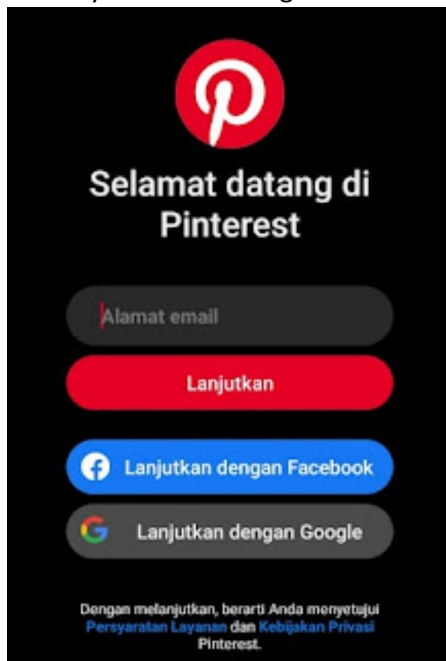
Selamat datang di Pinterest

Alamat email

Lanjutkan

Lanjutkan dengan Facebook

Lanjutkan dengan Google

Dengan melanjutkan, berarti Anda menyetujui Persyaratan Layanan dan Kebijakan Privasi Pinterest.